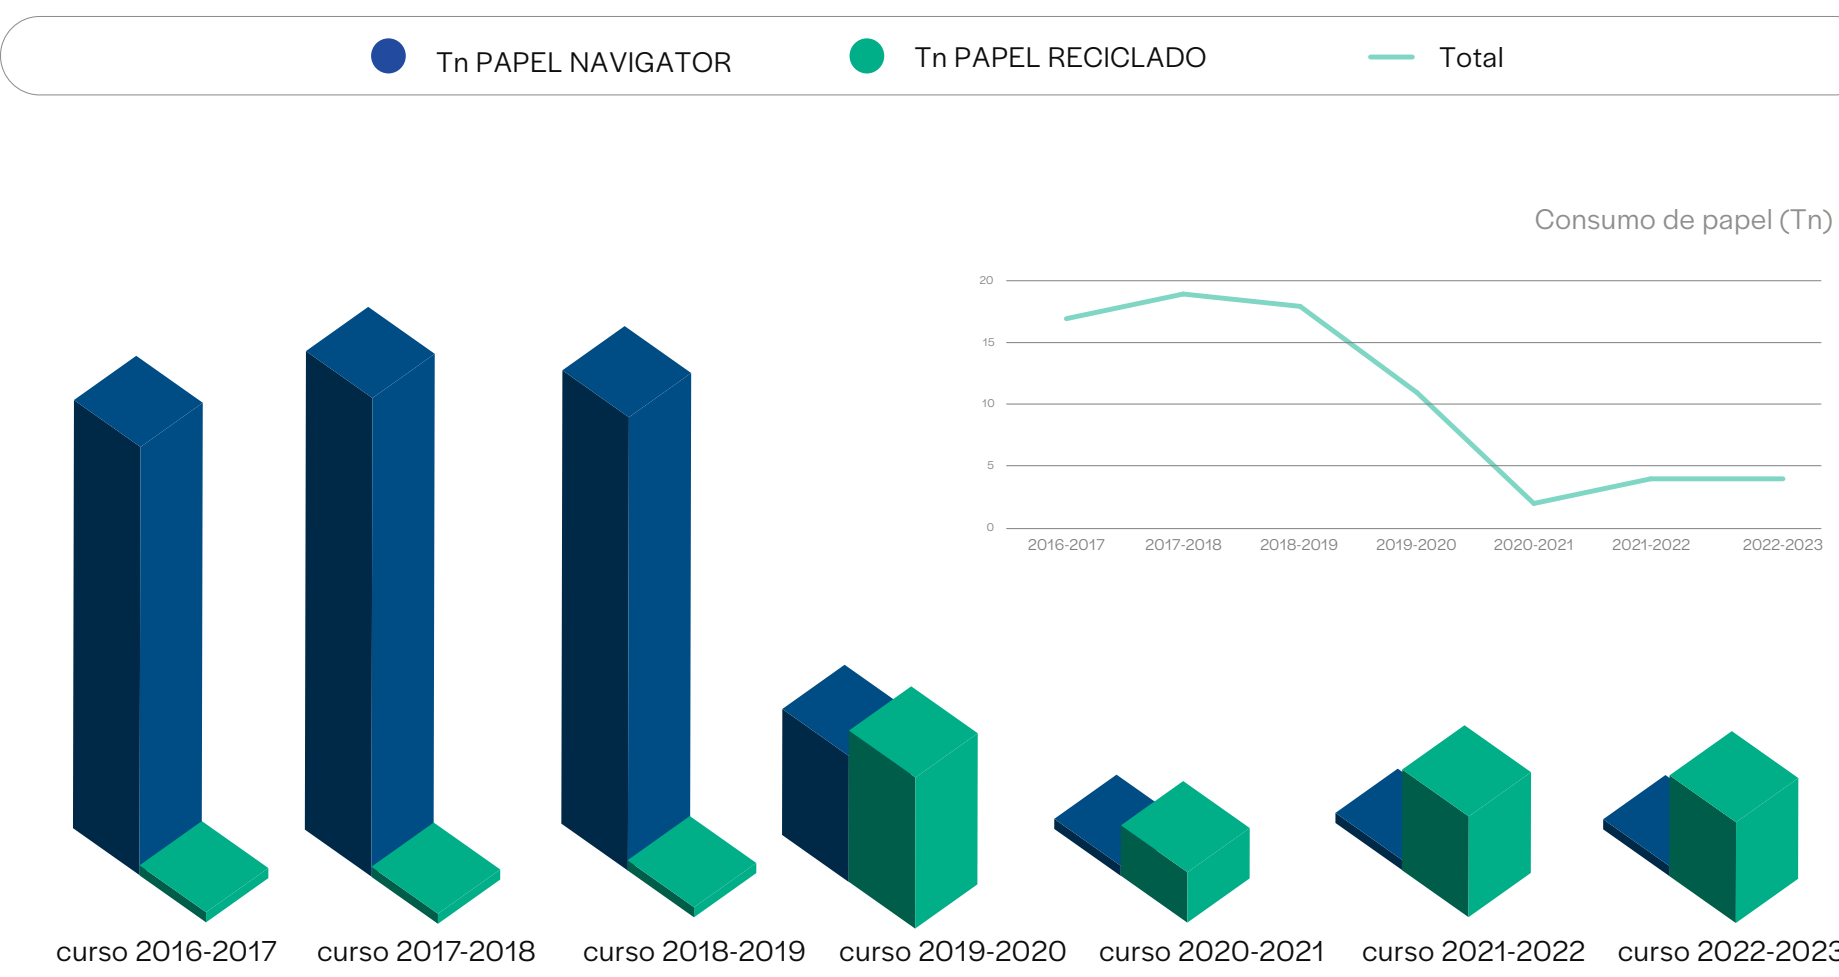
Tn PAPEL NAVIGATOR
Tn PAPEL RECICLADO
Total

Consumo de papel (Tn)

20
15
10
5
0
2016-2017
2017-2018
2018-2019
2019-2020
2020-2021
2021-2022
2022-2023

curso 2016-2017
curso 2017-2018
curso 2018-2019
curso 2019-2020
curso 2020-2021
curso 2021-2022
curso 2022-2023